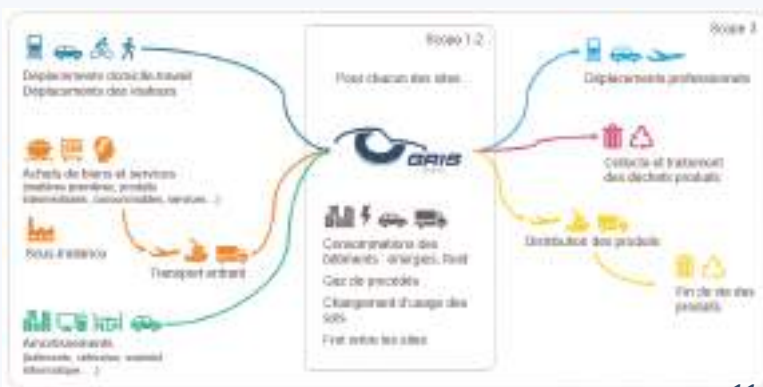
Scope 1-2

Scope 3

Pour chacun des sites...

Déplacements domicile-travail
Déplacements des visiteurs

Achats de biens et services
(matières premières, produits intermédiaires, consommables, services...)

Sous-traitance

Transport entrant

Amortissements
(bâtiments, véhicules, matériel informatique...)

GRIS

Consommations des bâtiments : énergies, fluid

Gaz de procédés

Changement d'usage des sols

Fret entre les sites

Déplacements professionnels

Collecte et traitement des déchets produits

Distribution des produits

Fin de vie des produits

11